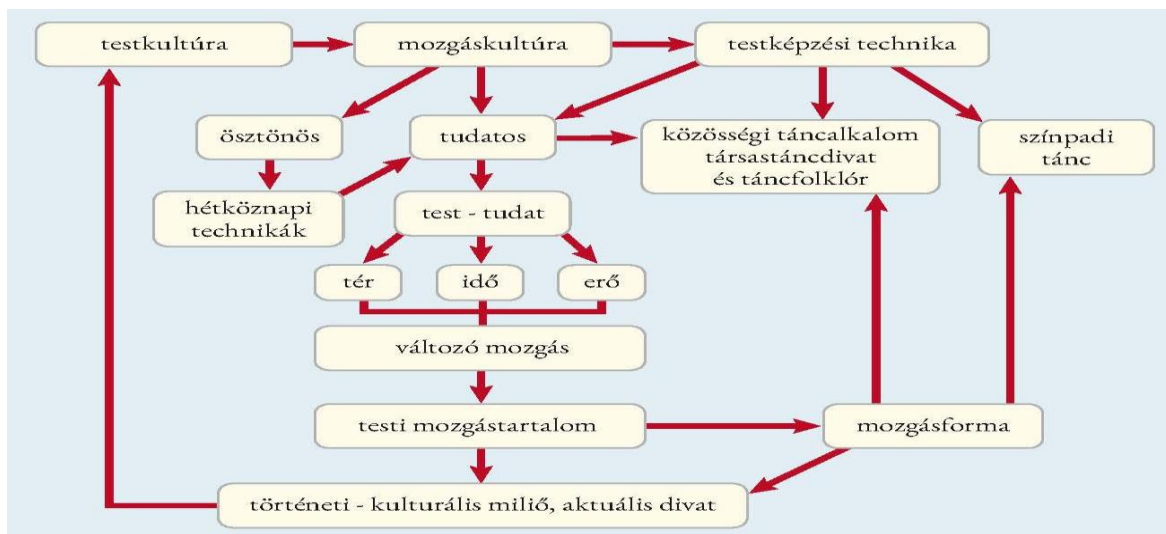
testkultúra

mozgáskultúra

testképzési technika

ösztönös

tudatos

közösségi táncalkalom társastáncdivat és táncfolklór

színpadi tánc

hétköznapi technikák

test - tudat

tér

idő

erő

változó mozgás

testi mozgástartalom

mozgásforma

történeti - kulturális miliő, aktuális divat